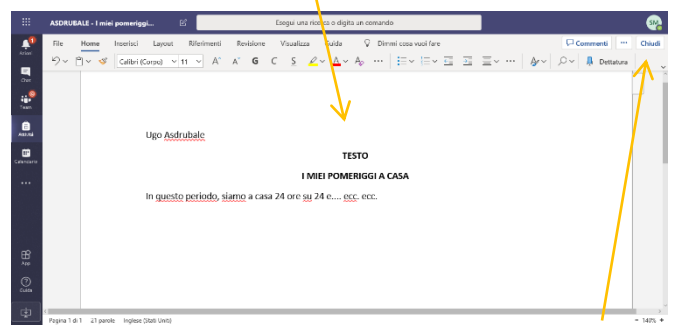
ASDRUBALE - I miei pomeriggi...

Esegui una ricerca o digita un comando

SM

Attività

Chat

Team

Attività

Calendario

...

App

Guida

File Home Inserisci Layout Riferimenti Revisione Visualizza Guida Dimmi cosa vuoi fare

Commenti ... Chiudi

Calibri (Corpo) 11 A A G C S ... Dettatura

Ugo Asdrubale

TESTO

I MIEI POMERIGGI A CASA

In questo periodo, siamo a casa 24 ore su 24 e.... ecc. ecc.

Pagina 1 di 1 21 parole Inglese (Stati Uniti)

140% +